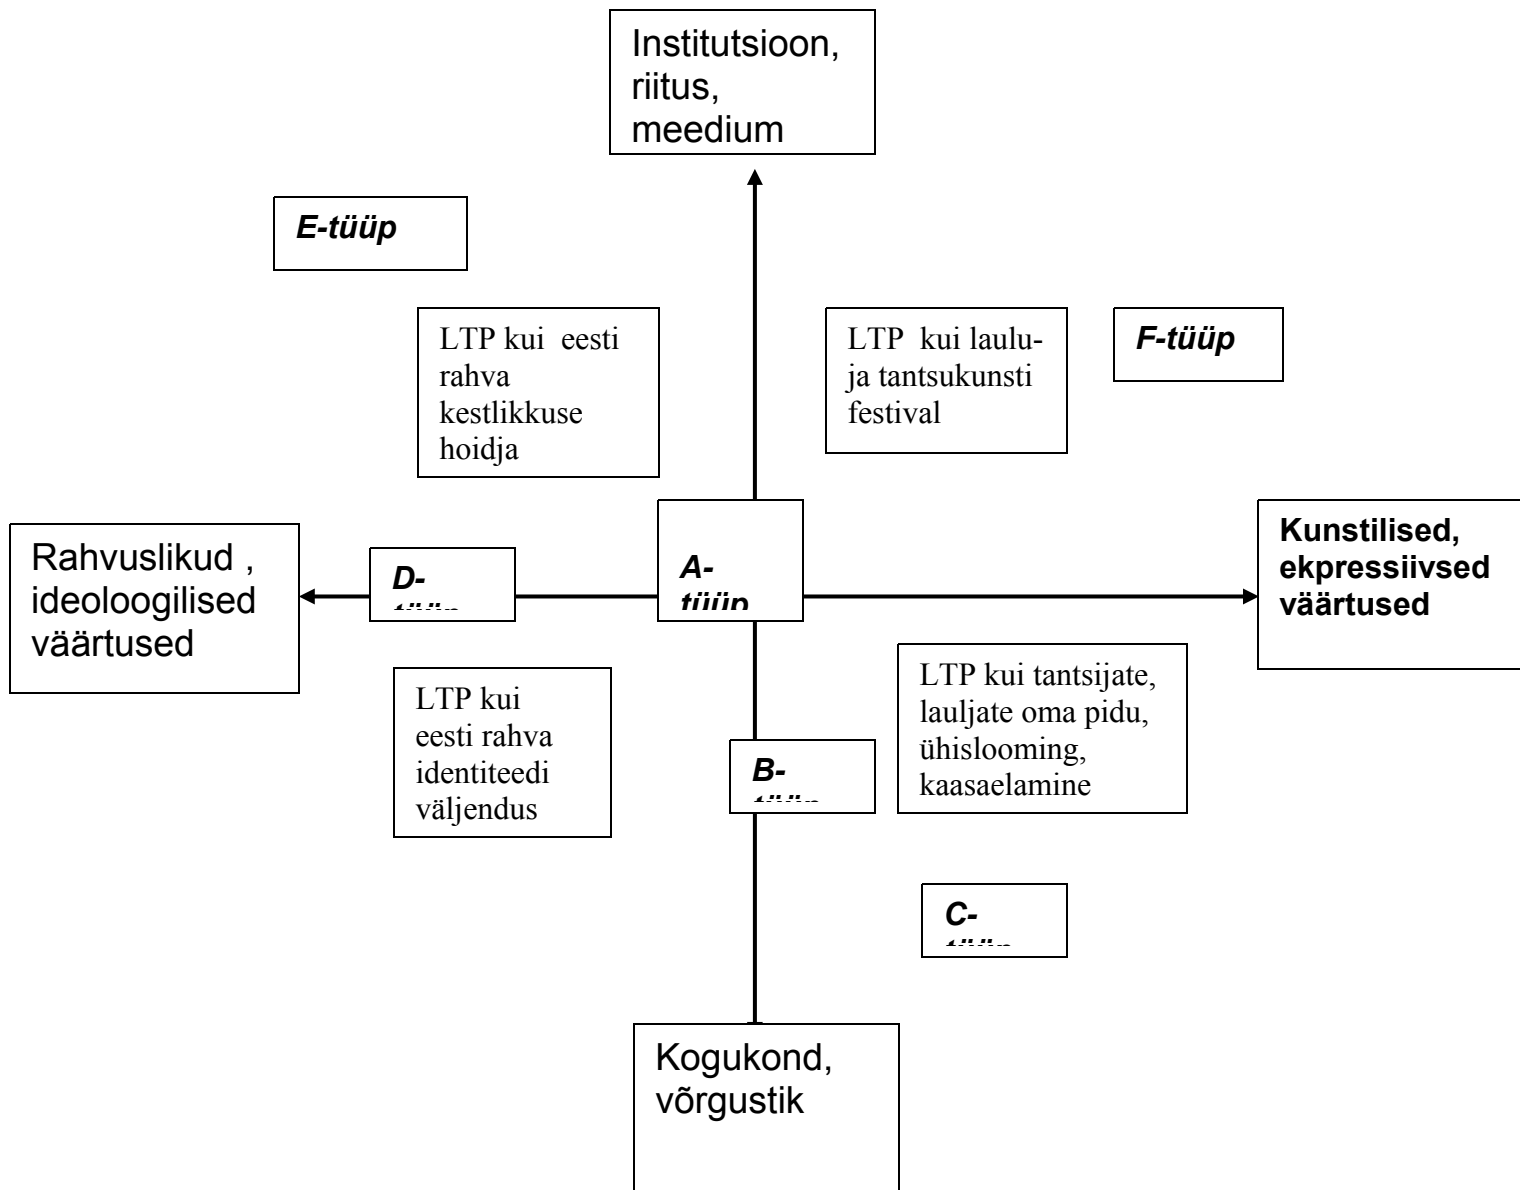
Institutsioon, riitus, meedium

E-tüüp

LTP kui eesti rahva kestlikkuse hoidja

LTP kui laulu- ja tantsukunsti festival

F-tüüp

Rahvuslikud , ideoloogilised väärtused

D-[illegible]

A-tüüp

Kunstilised, ekpressiivsed väärtused

LTP kui eesti rahva identiteedi väljendus

B-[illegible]

LTP kui tantsijate, lauljate oma pidu, ühislooming, kaasaelamine

C-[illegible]

Kogukond, võrgustik